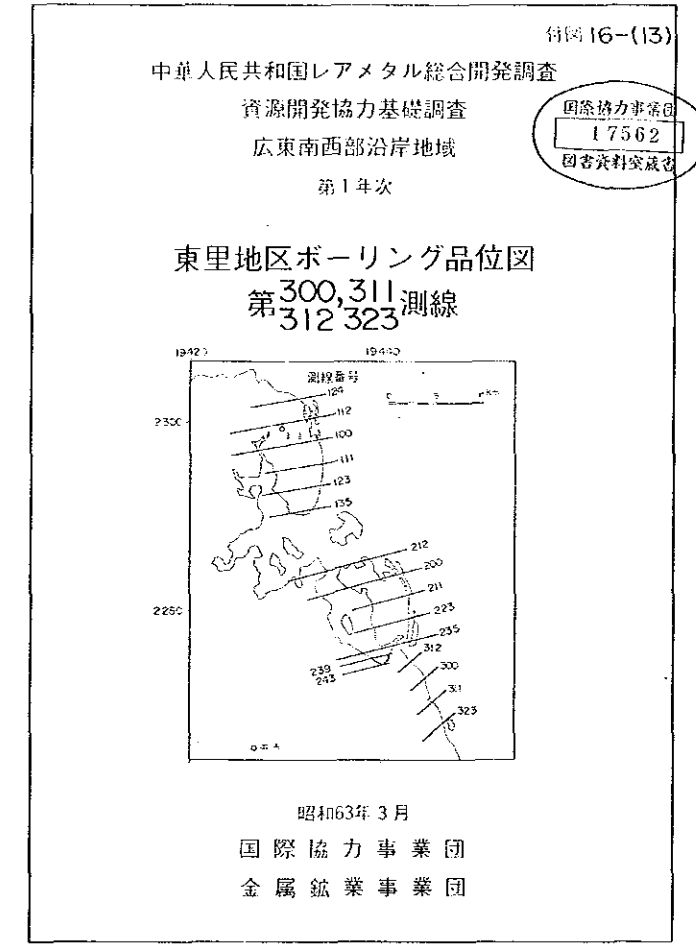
付図16-(13)

中華人民共和国レアメタル総合開発調査
資源開発協力基礎調査
広東南西部沿岸地域
第1年次

国際協力事業団
17562
図書資料室蔵書

東里地区ボーリング品位図
第$^{300,311}_{312\ 323}$測線

1942
1944
測線番号
124
112
100
111
123
135
2300
212
200
211
223
235
312
300
311
323
239
243
2250

昭和63年 3月
国際協力事業団
金属鉱業事業団